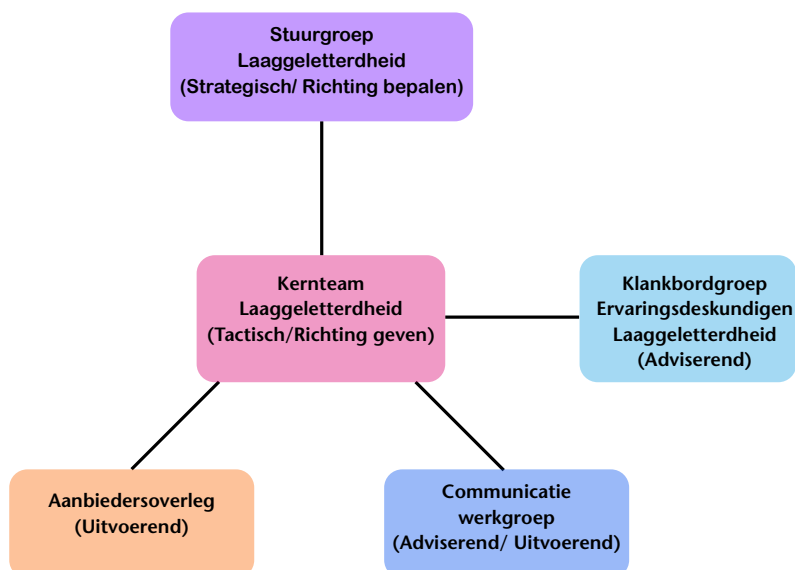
Stuurgroep
Laaggeletterdheid
(Strategisch/ Richting bepalen)

Kernteam
Laaggeletterdheid
(Tactisch/Richting geven)

Klankbordgroep
Ervaringsdeskundigen
Laaggeletterdheid
(Adviserend)

Aanbiedersoverleg
(Uitvoerend)

Communicatie
werkgroep
(Adviserend/ Uitvoerend)